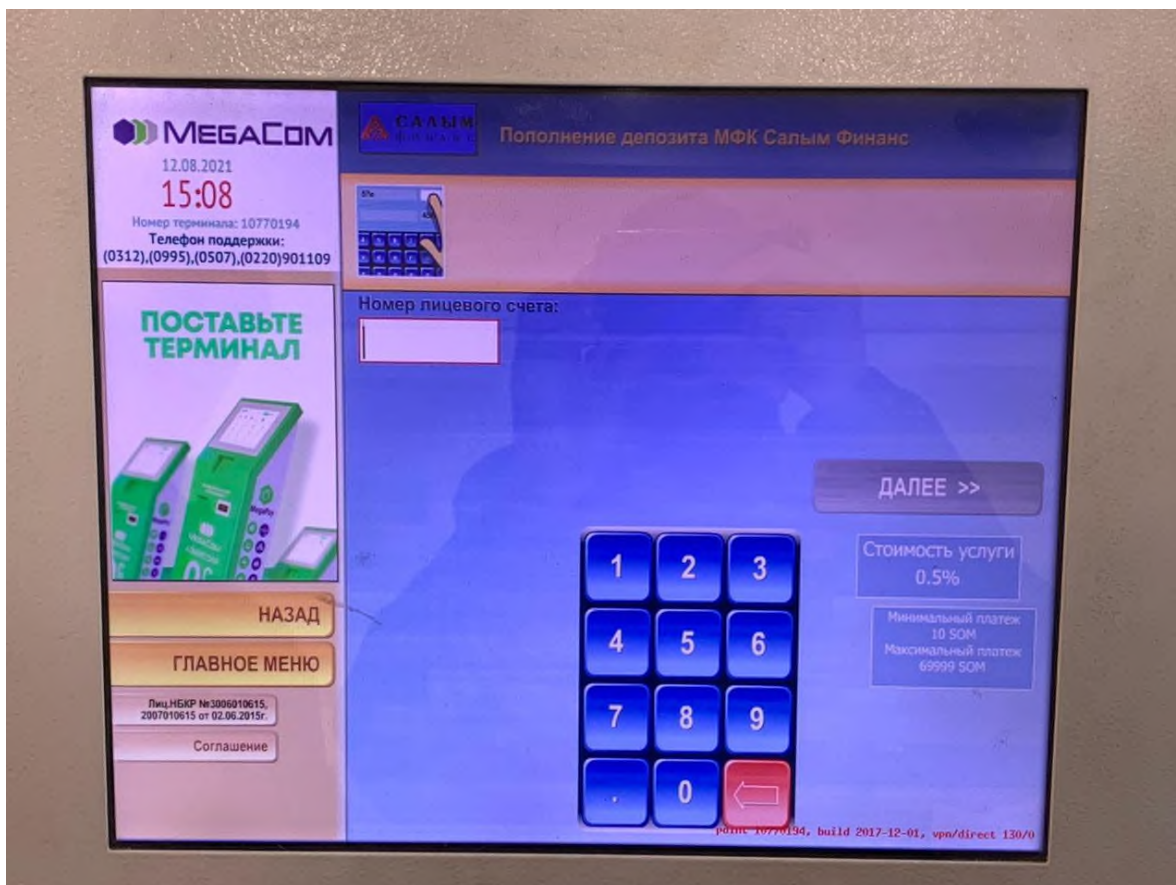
MEGACOM
12.08.2021
15:08
Номер терминала: 10770194
Телефон поддержки:
(0312),(0995),(0507),(0220)901109

САЛЫМ
финанс

Пополнение депозита МФК Салым Финанс

Номер лицевого счета:

ПОСТАВЬТЕ ТЕРМИНАЛ

ДАЛЕЕ >>

Стоимость услуги
0.5%

Минимальный платеж
10 SOM
Максимальный платеж
69999 SOM

НАЗАД

ГЛАВНОЕ МЕНЮ

Лиц.НБКР №3006010615, 2007010615 от 02.06.2015г.

Соглашение

1 2 3
4 5 6
7 8 9
. 0

point 10770194, build 2017-12-01, vpn/direct 130/0